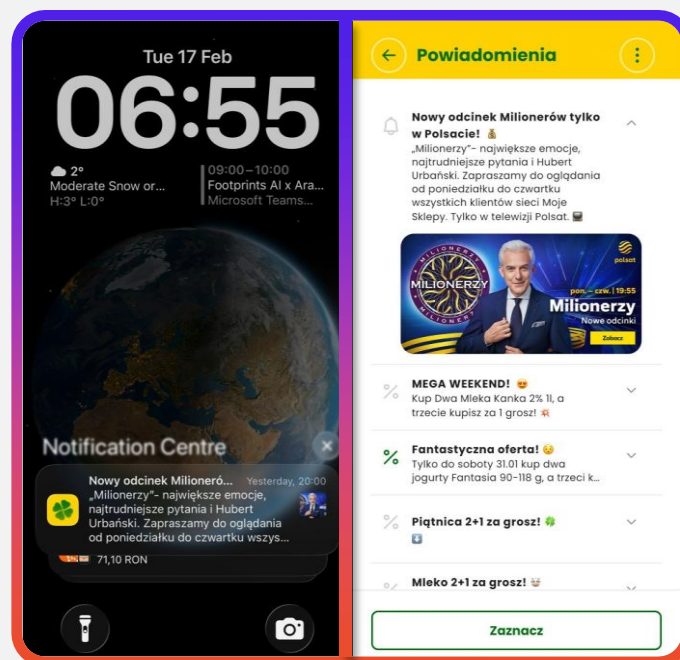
Tue 17 Feb
06:55

2°
Moderate Snow or...
H:3° L:0°

09:00–10:00
Footprints AI x Ara...
Microsoft Teams...

Notification Centre

Nowy odcinek Milioneró... Yesterday, 20:00
„Milionerzy"- największe emocje, najtrudniejsze pytania i Hubert Urbański. Zapraszamy do oglądania od poniedziałku do czwartku wszys...

71,10 RON

Powiadomienia

Nowy odcinek Milionerów tylko w Polsacie! 💰
„Milionerzy"- największe emocje, najtrudniejsze pytania i Hubert Urbański. Zapraszamy do oglądania od poniedziałku do czwartku wszystkich klientów sieci Moje Sklepy. Tylko w telewizji Polsat. 📺

MILIONERZY
polsat
pon. – czw. | 19:55
Milionerzy
Nowe odcinki
Zobacz

MEGA WEEKEND! 😍
Kup Dwa Mleka Kanka 2% 1l, a trzecie kupisz za 1 grosz! 💥

Fantastyczna oferta! 😮
Tylko do soboty 31.01 kup dwa jogurty Fantasia 90-118 g, a trzeci k...

Piątnica 2+1 za grosz! 🍀
⬇️

Mleko 2+1 za grosz! 🐮

Zaznacz